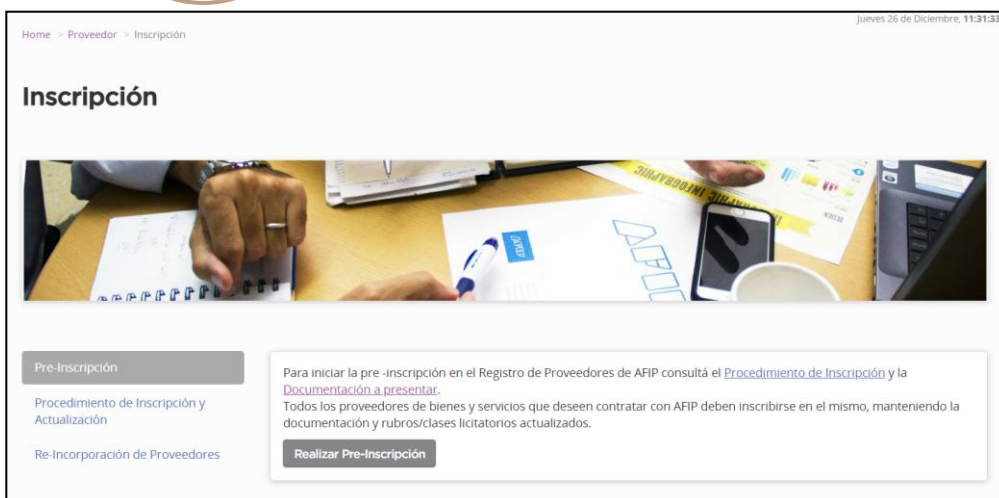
Home > Proveedor > Inscripción

Jueves 26 de Diciembre, 11:31:33

Inscripción

Pre-Inscripción

Procedimiento de Inscripción y Actualización

Re-Incorporación de Proveedores

Para iniciar la pre -inscripción en el Registro de Proveedores de AFIP consultá el Procedimiento de Inscripción y la Documentación a presentar.
Todos los proveedores de bienes y servicios que deseen contratar con AFIP deben inscribirse en el mismo, manteniendo la documentación y rubros/clases licitatorios actualizados.

Realizar Pre-Inscripción